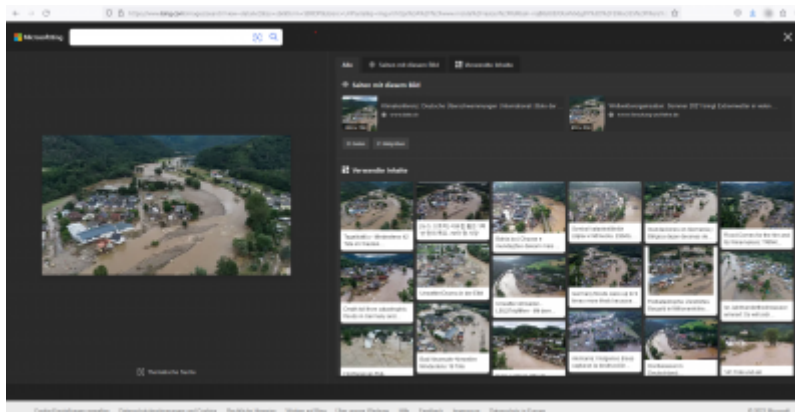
Microsoft Bing

Alle | Seiten mit diesem Bild | Verwandte Inhalte

Seiten mit diesem Bild

Hinterbliebenes: Deutsche Überschwemmungen International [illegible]

Wetterkatastrophen: Sommer 2021 bringt Extremwetter in weiten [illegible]

Verwandte Inhalte

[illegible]

Visuelle Suche

© 2021 Microsoft